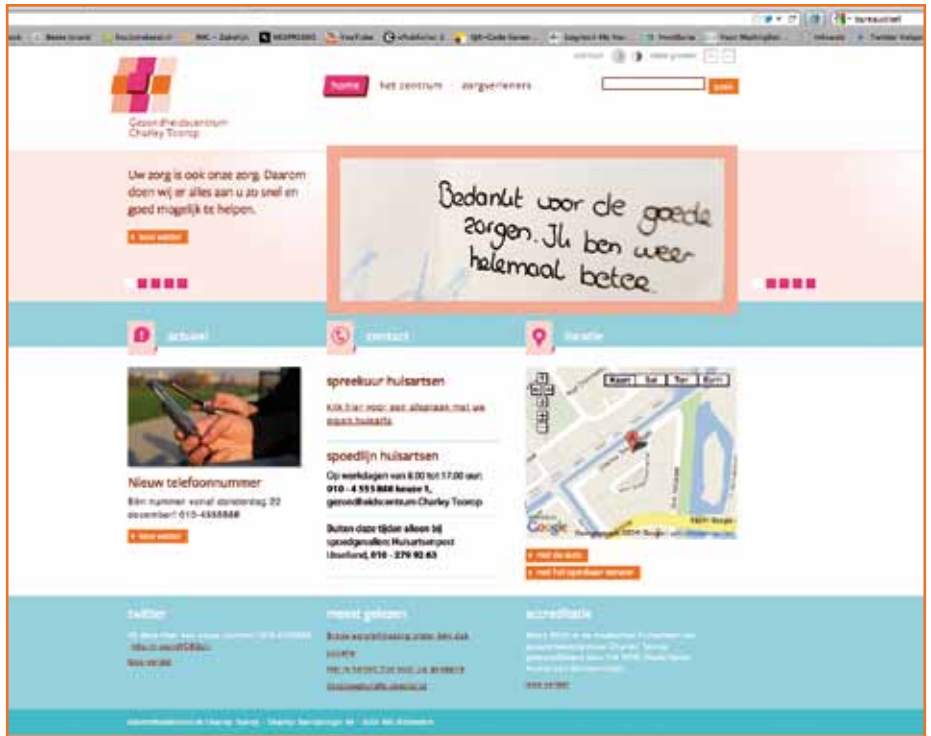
Gezondheidscentrum Charley Toorop

home   het centrum   zorgverleners

zoek

Uw zorg is ook onze zorg. Daarom doen wij er alles aan u zo snel en goed mogelijk te helpen.

lees verder

Bedankt voor de goede zorgen. Ik ben weer helemaal beter.

actueel

contact

locatie

Nieuw telefoonnummer

Eén nummer vanaf donderdag 22 december! 010-4555888

lees verder

spreekuur huisartsen

Klik hier voor een afspraak met uw eigen huisarts

spoedlijn huisartsen

Op werkdagen van 8.00 tot 17.00 uur: 010 - 4 555 888 keuze 1, gezondheidscentrum Charley Toorop

Buiten deze tijden alleen bij spoedgevallen: Huisartsenpost IJsselland, 010 - 279 92 63

Kaart   Sat   Ter   Earth

Google

met de auto

met het openbaar vervoer

twitter

meest gelezen

accreditatie

lees verder

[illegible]